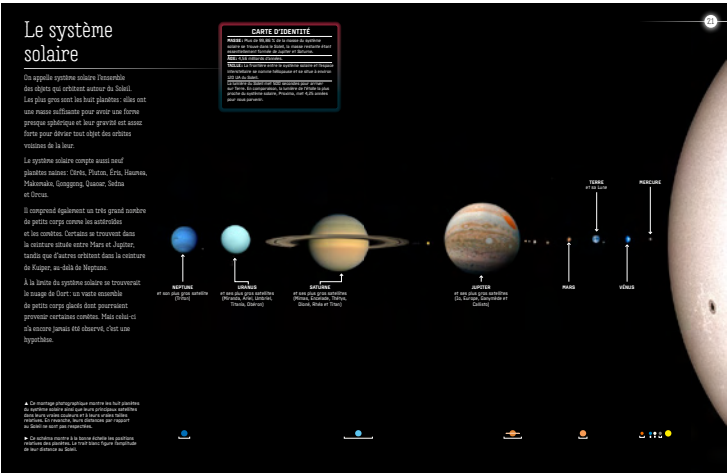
Le système solaire

On appelle système solaire l'ensemble des objets qui orbitent autour du Soleil. Les plus gros sont les huit planètes : elles ont une masse suffisante pour avoir une forme presque sphérique et leur gravité est assez forte pour dévier tout objet des orbites voisines de la leur.

Le système solaire compte aussi neuf planètes naines : Cérès, Pluton, Éris, Haumea, Makemake, Gonggong, Quaoar, Sedna et Orcus.

Il comprend également un très grand nombre de petits corps comme les astéroïdes et les comètes. Certains se trouvent dans la ceinture située entre Mars et Jupiter, tandis que d'autres orbitent dans la ceinture de Kuiper, au-delà de Neptune.

À la limite du système solaire se trouverait le nuage de Oort : un vaste ensemble de petits corps glacés dont pourraient provenir certaines comètes. Mais celui-ci n'a encore jamais été observé, c'est une hypothèse.

CARTE D'IDENTITÉ
MASSE : Plus de 99,86 % de la masse du système solaire se trouve dans le Soleil, la masse restante étant essentiellement formée de Jupiter et Saturne.
ÂGE : 4,56 milliards d'années.
TAILLE : La frontière entre le système solaire et l'espace interstellaire se nomme héliopause et se situe à environ 120 UA du Soleil.
La lumière du Soleil met 500 secondes pour arriver sur Terre. En comparaison, la lumière de l'étoile la plus proche du système solaire, Proxima, met 4,25 années pour nous parvenir.

21

TERRE et sa Lune

MERCURE

NEPTUNE et son plus gros satellite (Triton)

URANUS et ses plus gros satellites (Miranda, Ariel, Umbriel, Titania, Obéron)

SATURNE et ses plus gros satellites (Mimas, Encelade, Téthys, Dioné, Rhéa et Titan)

JUPITER et ses plus gros satellites (Io, Europe, Ganymède et Callisto)

MARS

VÉNUS

▲ Ce montage photographique montre les huit planètes du système solaire ainsi que leurs principaux satellites dans leurs vraies couleurs et à leurs vraies tailles relatives. En revanche, leurs distances par rapport au Soleil ne sont pas respectées.

► Ce schéma montre à la bonne échelle les positions relatives des planètes. Le trait blanc figure l'amplitude de leur distance au Soleil.